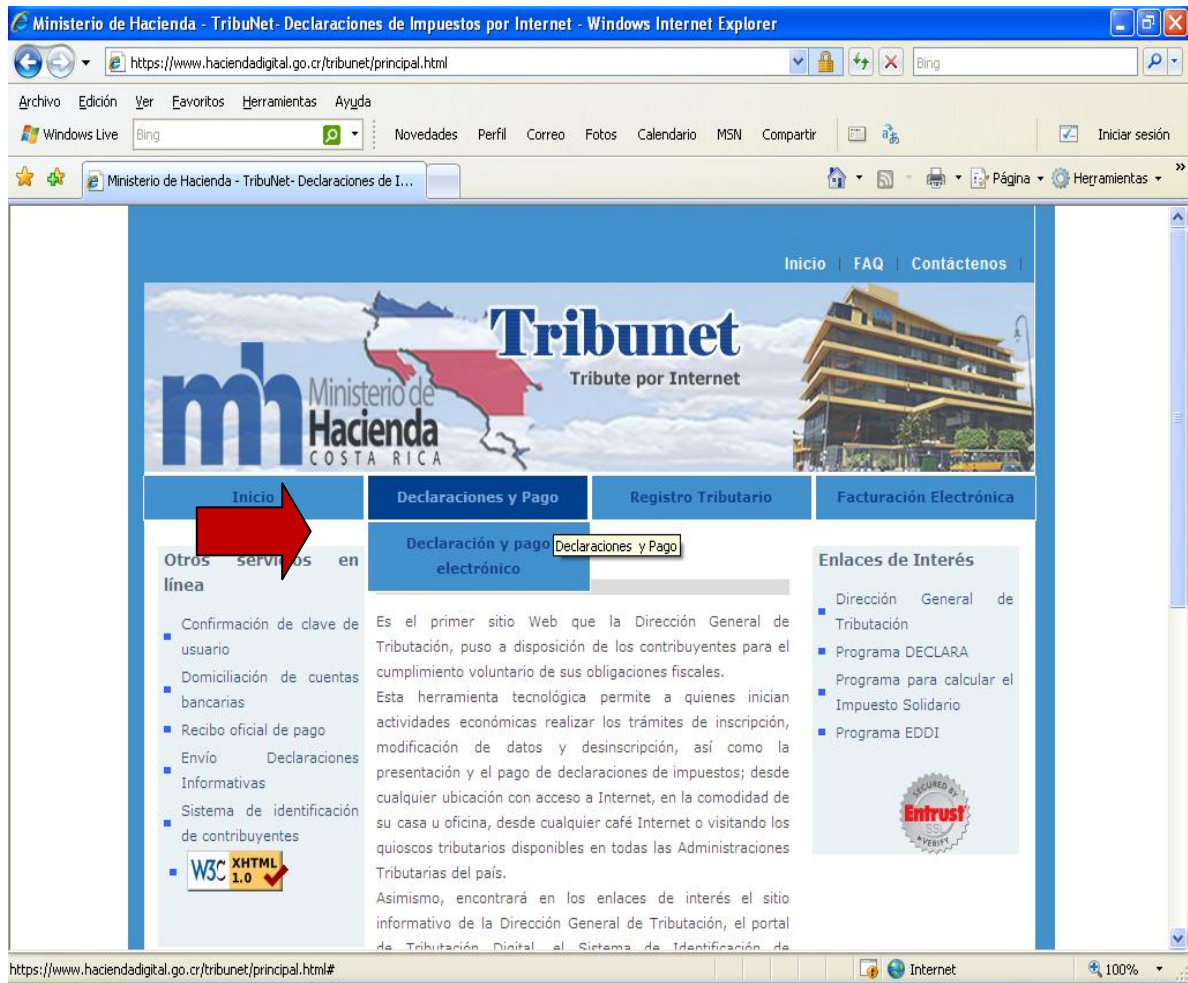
Ministerio de Hacienda - TribuNet- Declaraciones de Impuestos por Internet - Windows Internet Explorer

https://www.haciendadigital.go.cr/tribunet/principal.html

Bing

Archivo Edición Ver Favoritos Herramientas Ayuda

Windows Live Bing Novedades Perfil Correo Fotos Calendario MSN Compartir Iniciar sesión

Ministerio de Hacienda - TribuNet- Declaraciones de I...

Página Herramientas

Inicio | FAQ | Contáctenos

Ministerio de Hacienda COSTA RICA

Tribunet
Tribute por Internet

Inicio | Declaraciones y Pago | Registro Tributario | Facturación Electrónica

Declaración y pago electrónico

Declaraciones y Pago

Otros servi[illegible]os en línea

Confirmación de clave de usuario
Domiciliación de cuentas bancarias
Recibo oficial de pago
Envío Declaraciones Informativas
Sistema de identificación de contribuyentes

W3C XHTML 1.0

Es el primer sitio Web que la Dirección General de Tributación, puso a disposición de los contribuyentes para el cumplimiento voluntario de sus obligaciones fiscales.
Esta herramienta tecnológica permite a quienes inician actividades económicas realizar los trámites de inscripción, modificación de datos y desinscripción, así como la presentación y el pago de declaraciones de impuestos; desde cualquier ubicación con acceso a Internet, en la comodidad de su casa u oficina, desde cualquier café Internet o visitando los quioscos tributarios disponibles en todas las Administraciones Tributarias del país.
Asimismo, encontrará en los enlaces de interés el sitio informativo de la Dirección General de Tributación, el portal de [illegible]

Enlaces de Interés

Dirección General de Tributación
Programa DECLARA
Programa para calcular el Impuesto Solidario
Programa EDDI

SECURED BY Entrust SSL VERIFY

https://www.haciendadigital.go.cr/tribunet/principal.html#

Internet

100%